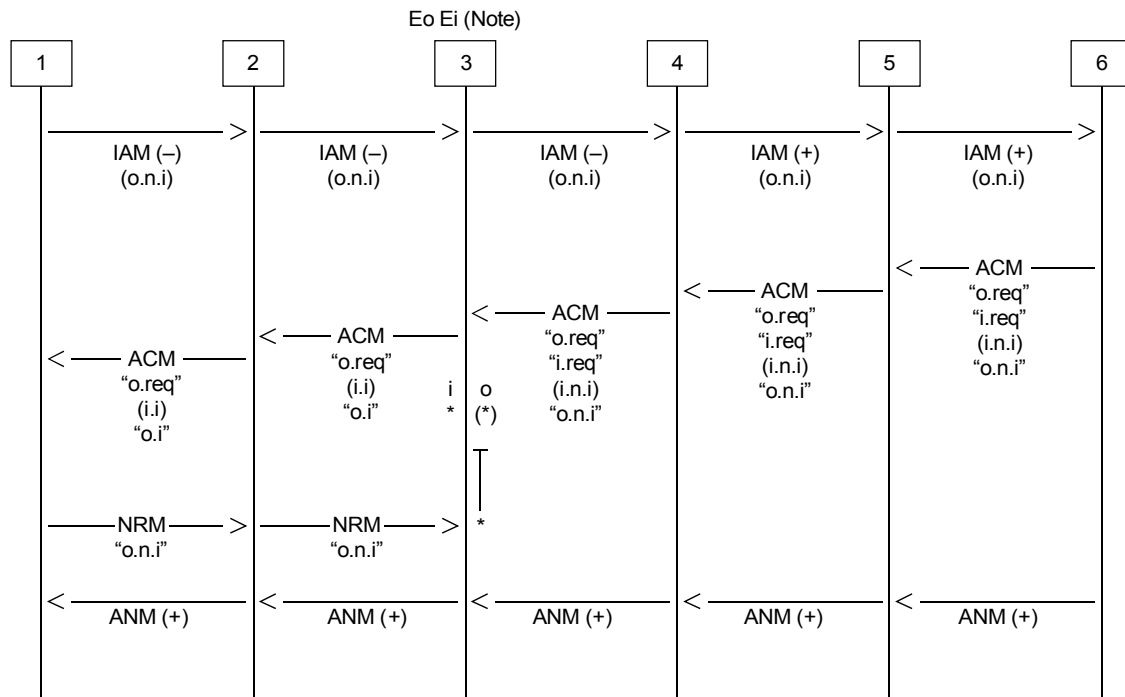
Eo Ei (Note)

1
2
3
4
5
6

IAM (–)
(o.n.i)

IAM (–)
(o.n.i)

IAM (–)
(o.n.i)

IAM (+)
(o.n.i)

IAM (+)
(o.n.i)

ACM
"o.req"
"i.req"
(i.n.i)
"o.n.i"

ACM
"o.req"
"i.req"
(i.n.i)
"o.n.i"

ACM
"o.req"
"i.req"
(i.n.i)
"o.n.i"

ACM
"o.req"
(i.i)
"o.i"

i o
* (*)

ACM
"o.req"
(i.i)
"o.i"

NRM
"o.n.i"

NRM
"o.n.i"

*

ANM (+)
ANM (+)
ANM (+)
ANM (+)
ANM (+)